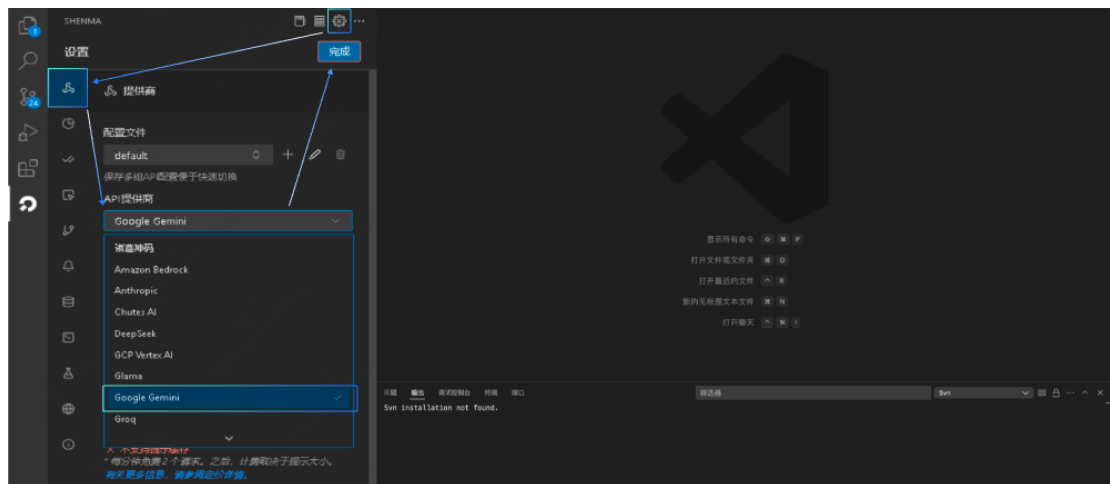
SHENMA

设置

完成

提供商

配置文件

default

保存多组API配置便于快速切换

API提供商

Google Gemini

谛益神码

Amazon Bedrock

Anthropic

Chutes AI

DeepSeek

GCP Vertex AI

Glama

Google Gemini

Groq

✕ 不支持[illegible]

* 每分钟免费 2 个请求。之后，计费取决于提示大小。

有关更多信息，请参阅定价详情。

显示所有命令

打开文件或文件夹

打开最近的文件

新的无标题文本文件

打开聊天

问题 输出 调试控制台 终端 端口

筛选器

Svn

Svn installation not found.